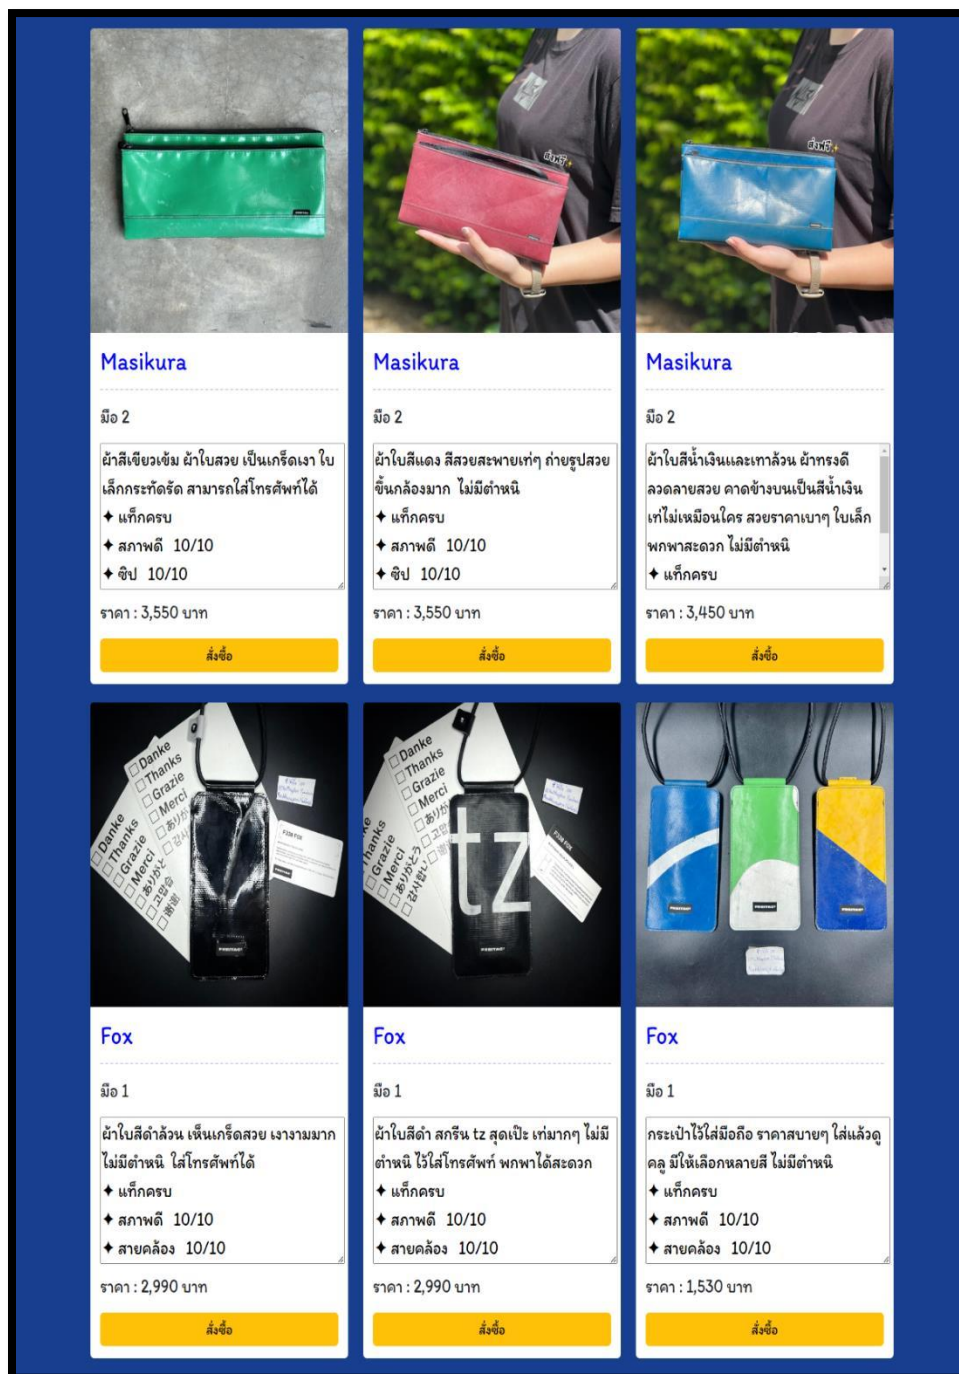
Masikura

มือ 2

ผ้าสีเขียวเข้ม ผ้าใบสวย เป็นเกร็ดเงา ใบเล็กกระทัดรัด สามารถใส่โทรศัพท์ได้
✦ แท็กครบ
✦ สภาพดี 10/10
✦ ซิป 10/10

ราคา : 3,550 บาท

สั่งซื้อ

Masikura

มือ 2

ผ้าใบสีแดง สีสวยสะพายเท่ๆ ถ่ายรูปสวยขึ้นกล้องมาก ไม่มีตำหนิ
✦ แท็กครบ
✦ สภาพดี 10/10
✦ ซิป 10/10

ราคา : 3,550 บาท

สั่งซื้อ

Masikura

มือ 2

ผ้าใบสีน้ำเงินและเทาล้วน ผ้าทรงดี ลวดลายสวย คาดข้างบนเป็นสีน้ำเงิน เท่ไม่เหมือนใคร สวยราคาเบาๆ ใบเล็ก พกพาสะดวก ไม่มีตำหนิ
✦ แท็กครบ

ราคา : 3,450 บาท

สั่งซื้อ

Danke Thanks Grazie Merci

Fox

มือ 1

ผ้าใบสีดำล้วน เห็นเกร็ดสวย เงางามมาก ไม่มีตำหนิ ใส่โทรศัพท์ได้
✦ แท็กครบ
✦ สภาพดี 10/10
✦ สายคล้อง 10/10

ราคา : 2,990 บาท

สั่งซื้อ

Danke Thanks Grazie Merci tz

Fox

มือ 1

ผ้าใบสีดำ สกรีน tz สุดเปิ๊ะ เท่มากๆ ไม่มีตำหนิ ไว้ใส่โทรศัพท์ พกพาได้สะดวก
✦ แท็กครบ
✦ สภาพดี 10/10
✦ สายคล้อง 10/10

ราคา : 2,990 บาท

สั่งซื้อ

Fox

มือ 1

กระเป๋าไว้ใส่มือถือ ราคาสบายๆ ใส่แล้วดูคลู มีให้เลือกหลายสี ไม่มีตำหนิ
✦ แท็กครบ
✦ สภาพดี 10/10
✦ สายคล้อง 10/10

ราคา : 1,530 บาท

สั่งซื้อ